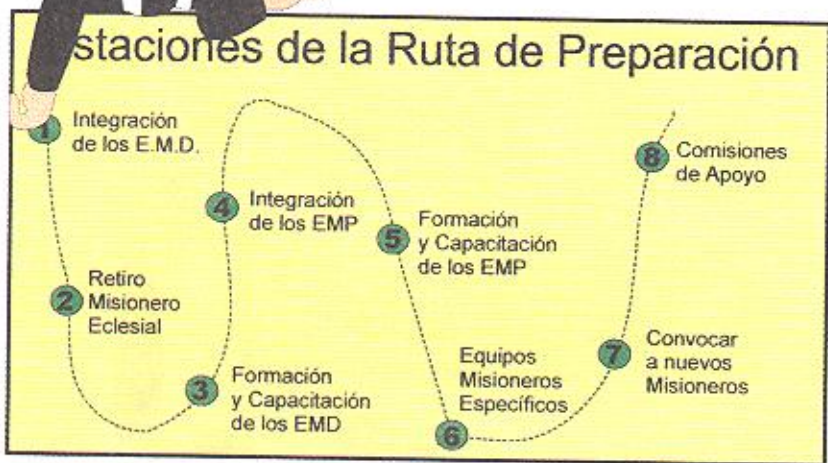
staciones de la Ruta de Preparación

1 Integración de los E.M.D.

2 Retiro Misionero Eclesial

3 Formación y Capacitación de los EMD

4 Integración de los EMP

5 Formación y Capacitación de los EMP

6 Equipos Misioneros Específicos

7 Convocar a nuevos Misioneros

8 Comisiones de Apoyo